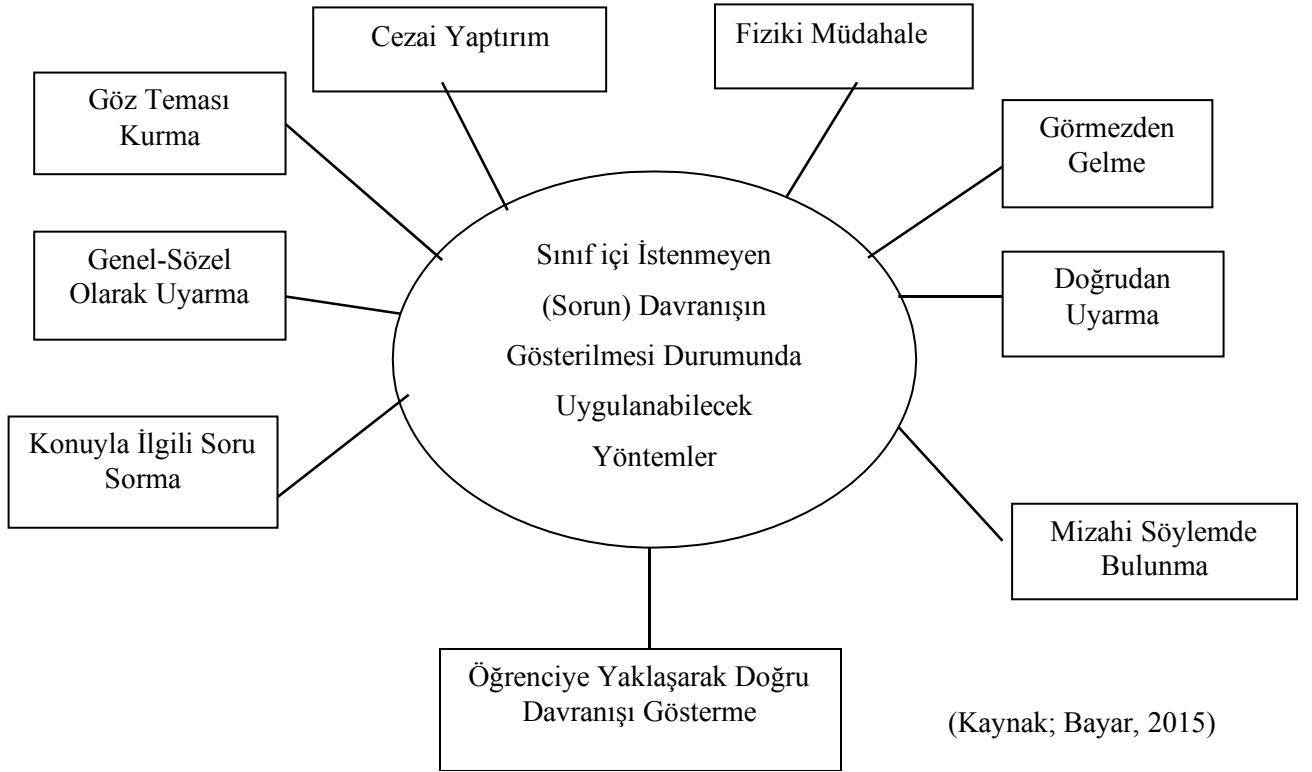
Cezai Yaptırım

Fiziki Müdahale

Göz Teması Kurma

Görmezden Gelme

Sınıf içi İstenmeyen (Sorun) Davranışın Gösterilmesi Durumunda Uygulanabilecek Yöntemler

Genel-Sözel Olarak Uyarma

Doğrudan Uyarma

Konuyla İlgili Soru Sorma

Mizahi Söylemde Bulunma

Öğrenciye Yaklaşarak Doğru Davranışı Gösterme

(Kaynak; Bayar, 2015)